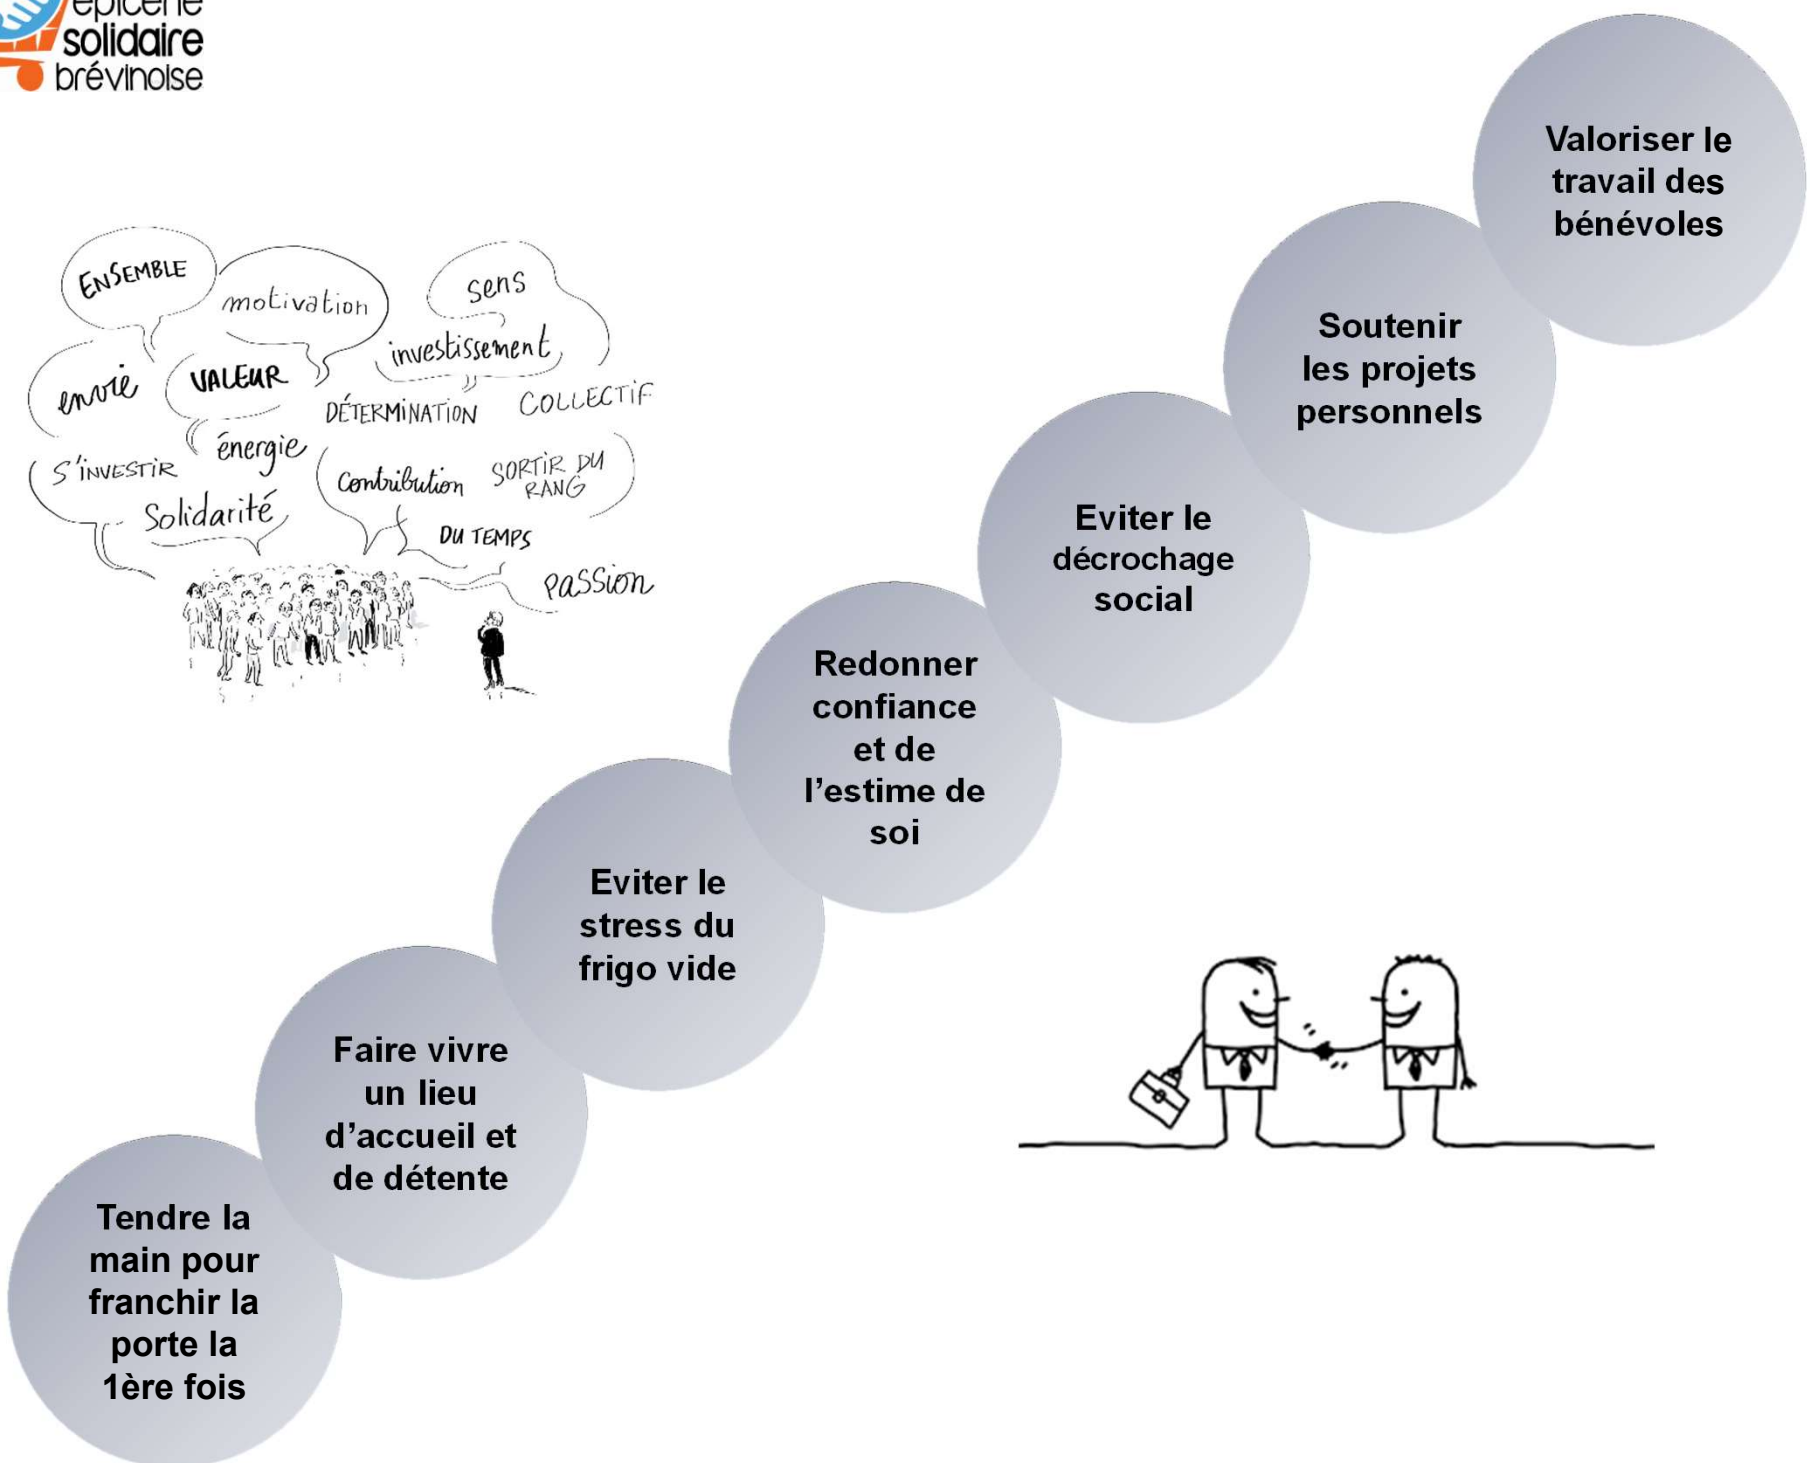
épicerie solidaire brévinoise

ENSEMBLE
motivation
sens
envie
VALEUR
investissement
DÉTERMINATION
COLLECTIF
S'INVESTIR
énergie
Contribution
SORTIR DU RANG
Solidarité
DU TEMPS
passion

Tendre la main pour franchir la porte la 1ère fois

Faire vivre un lieu d'accueil et de détente

Eviter le stress du frigo vide

Redonner confiance et de l'estime de soi

Eviter le décrochage social

Soutenir les projets personnels

Valoriser le travail des bénévoles